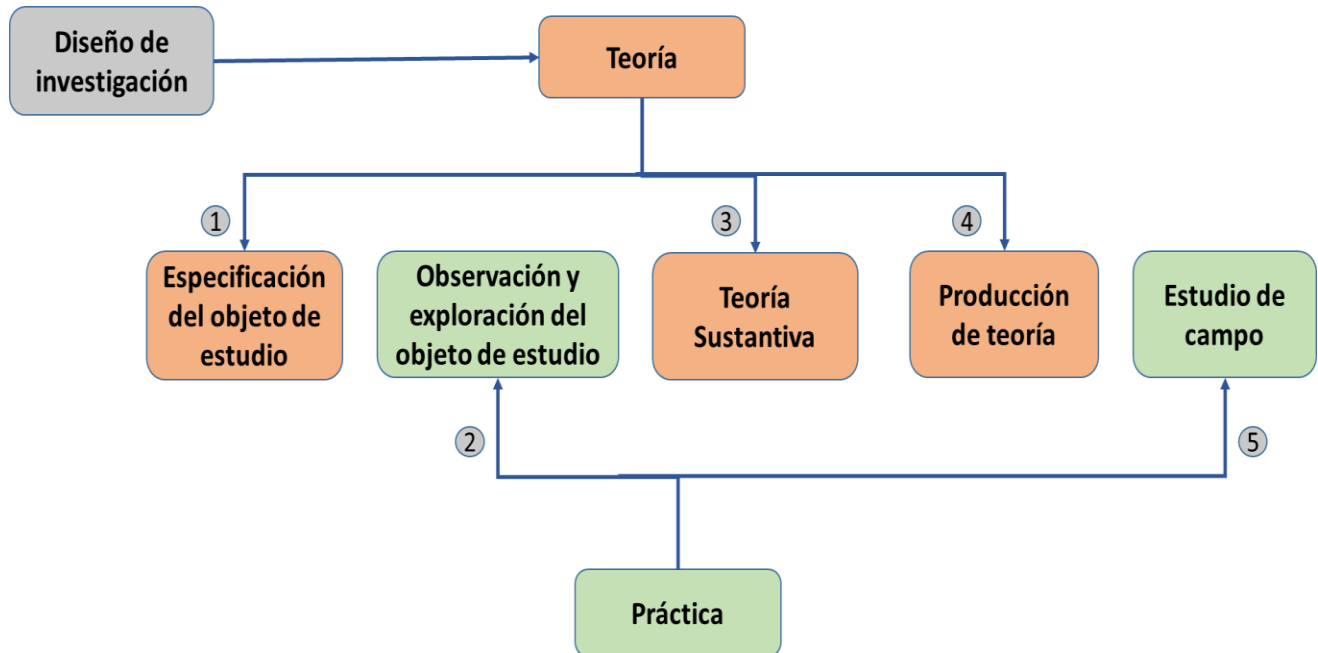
Diseño de investigación

Teoría

1

Especificación del objeto de estudio

Observación y exploración del objeto de estudio

3

Teoría Sustantiva

4

Producción de teoría

Estudio de campo

2

5

Práctica